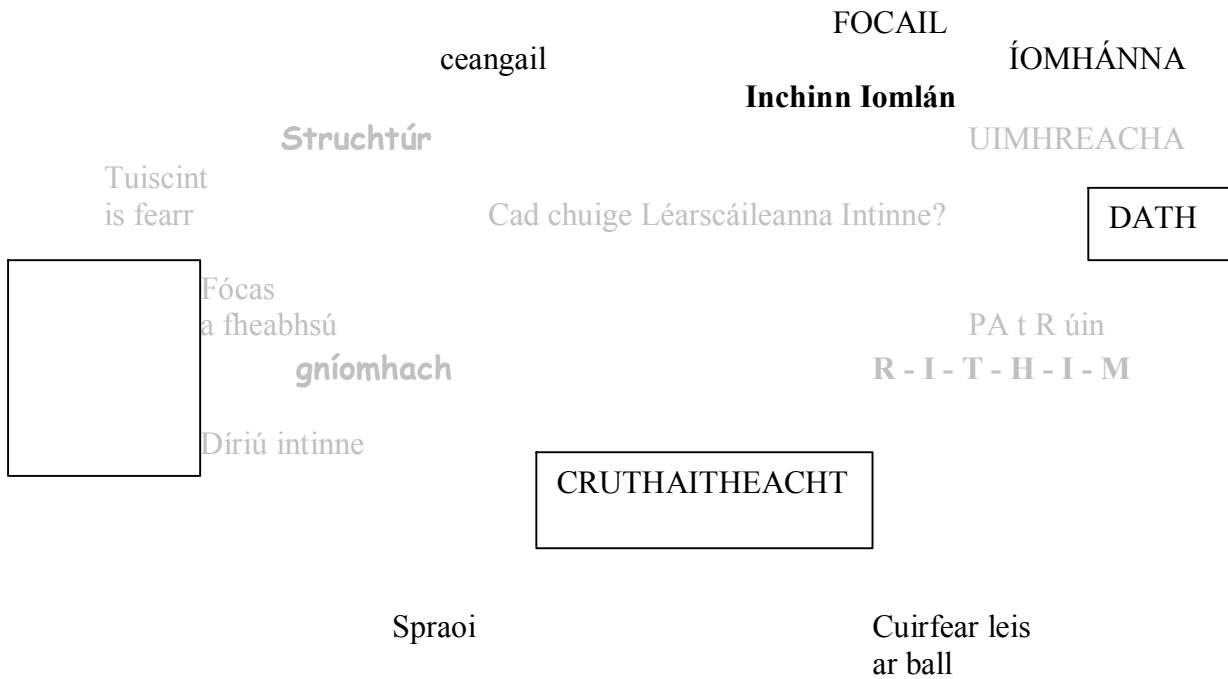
FOCAIL

ceangail

ÍOMHÁNNA

Inchinn Iomlán

Struchtúr

UIMHREACHA

Tuiscint is fearr

Cad chuige Léarscáileanna Intinne?

DATH

Fócas a fheabhsú

PA t R úin

gníomhach

R - I - T - H - I - M

Díriú intinne

CRUTHAITHEACHT

Spraoi

Cuirfear leis ar ball